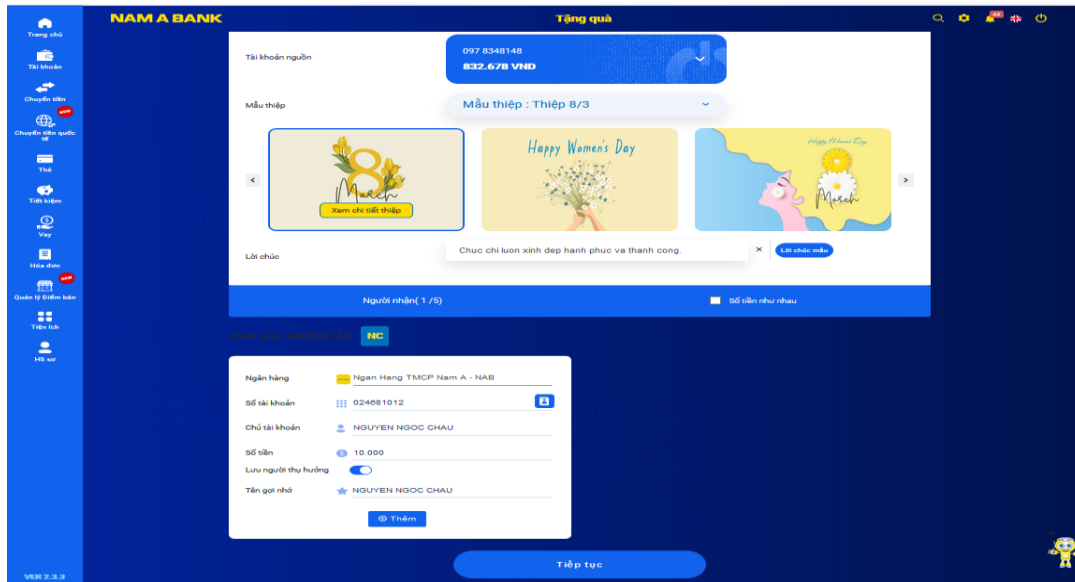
Trang chủ
Tài khoản
Chuyển tiền
NEW
Chuyển tiền quốc tế
Thẻ
Tiết kiệm
Vay
Hóa đơn
NEW
Quản lý Điểm bán
Tiện ích
Hồ sơ
VER 2.3.3

NAM A BANK
Tặng quà

Tài khoản nguồn
097 8348148
832.678 VND

Mẫu thiệp
Mẫu thiệp : Thiệp 8/3

8 March
Xem chi tiết thiệp
Happy Women's Day
Happy Women's Day
March

Lời chúc
Chuc chi luon xinh dep hanh phuc va thanh cong.
Lời chúc mẫu

Người nhận( 1 /5)
Số tiền như nhau

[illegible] NC

Ngân hàng
Ngan Hang TMCP Nam A - NAB
Số tài khoản
024681012
Chủ tài khoản
NGUYEN NGOC CHAU
Số tiền
10.000
Lưu người thụ hưởng
Tên gợi nhớ
NGUYEN NGOC CHAU
Thêm

Tiếp tục